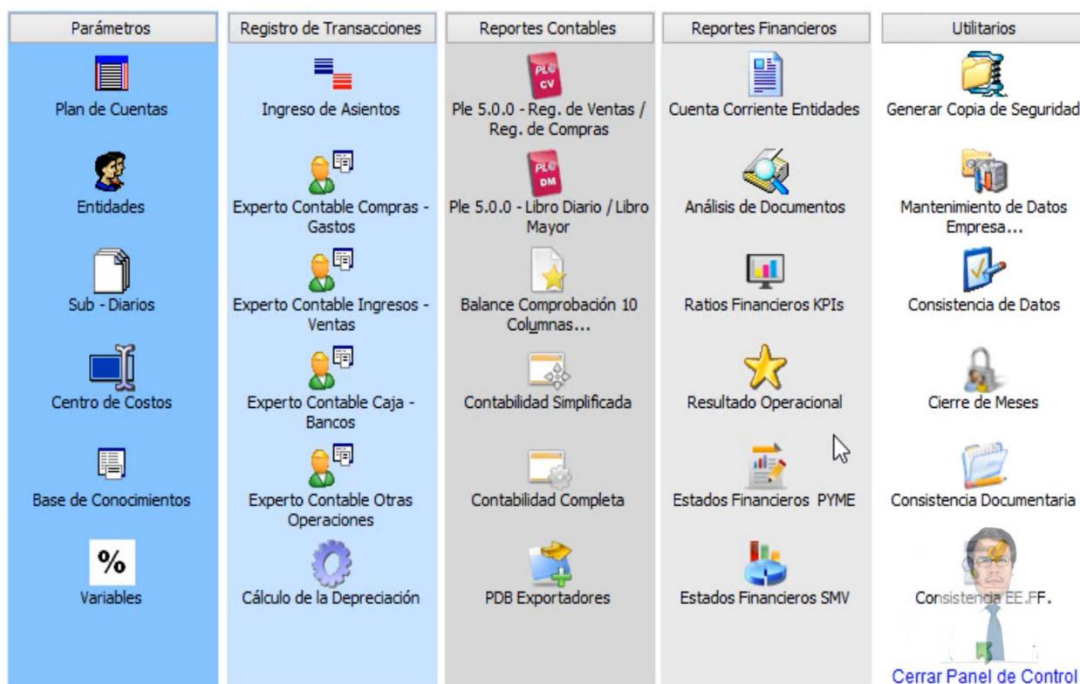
Parámetros

Plan de Cuentas

Entidades

Sub - Diarios

Centro de Costos

Base de Conocimientos

%

Variables

Registro de Transacciones

Ingreso de Asientos

Experto Contable Compras - Gastos

Experto Contable Ingresos - Ventas

Experto Contable Caja - Bancos

Experto Contable Otras Operaciones

Cálculo de la Depreciación

Reportes Contables

PLE CV

Ple 5.0.0 - Reg. de Ventas / Reg. de Compras

PLE DM

Ple 5.0.0 - Libro Diario / Libro Mayor

Balance Comprobación 10 Columnas...

Contabilidad Simplificada

Contabilidad Completa

PDB Exportadores

Reportes Financieros

Cuenta Corriente Entidades

Análisis de Documentos

Ratios Financieros KPIs

Resultado Operacional

Estados Financieros PYME

Estados Financieros SMV

Utilitarios

Generar Copia de Seguridad

Mantenimiento de Datos Empresa...

Consistencia de Datos

Cierre de Meses

Consistencia Documentaria

Consistencia EE.FF.

Cerrar Panel de Control